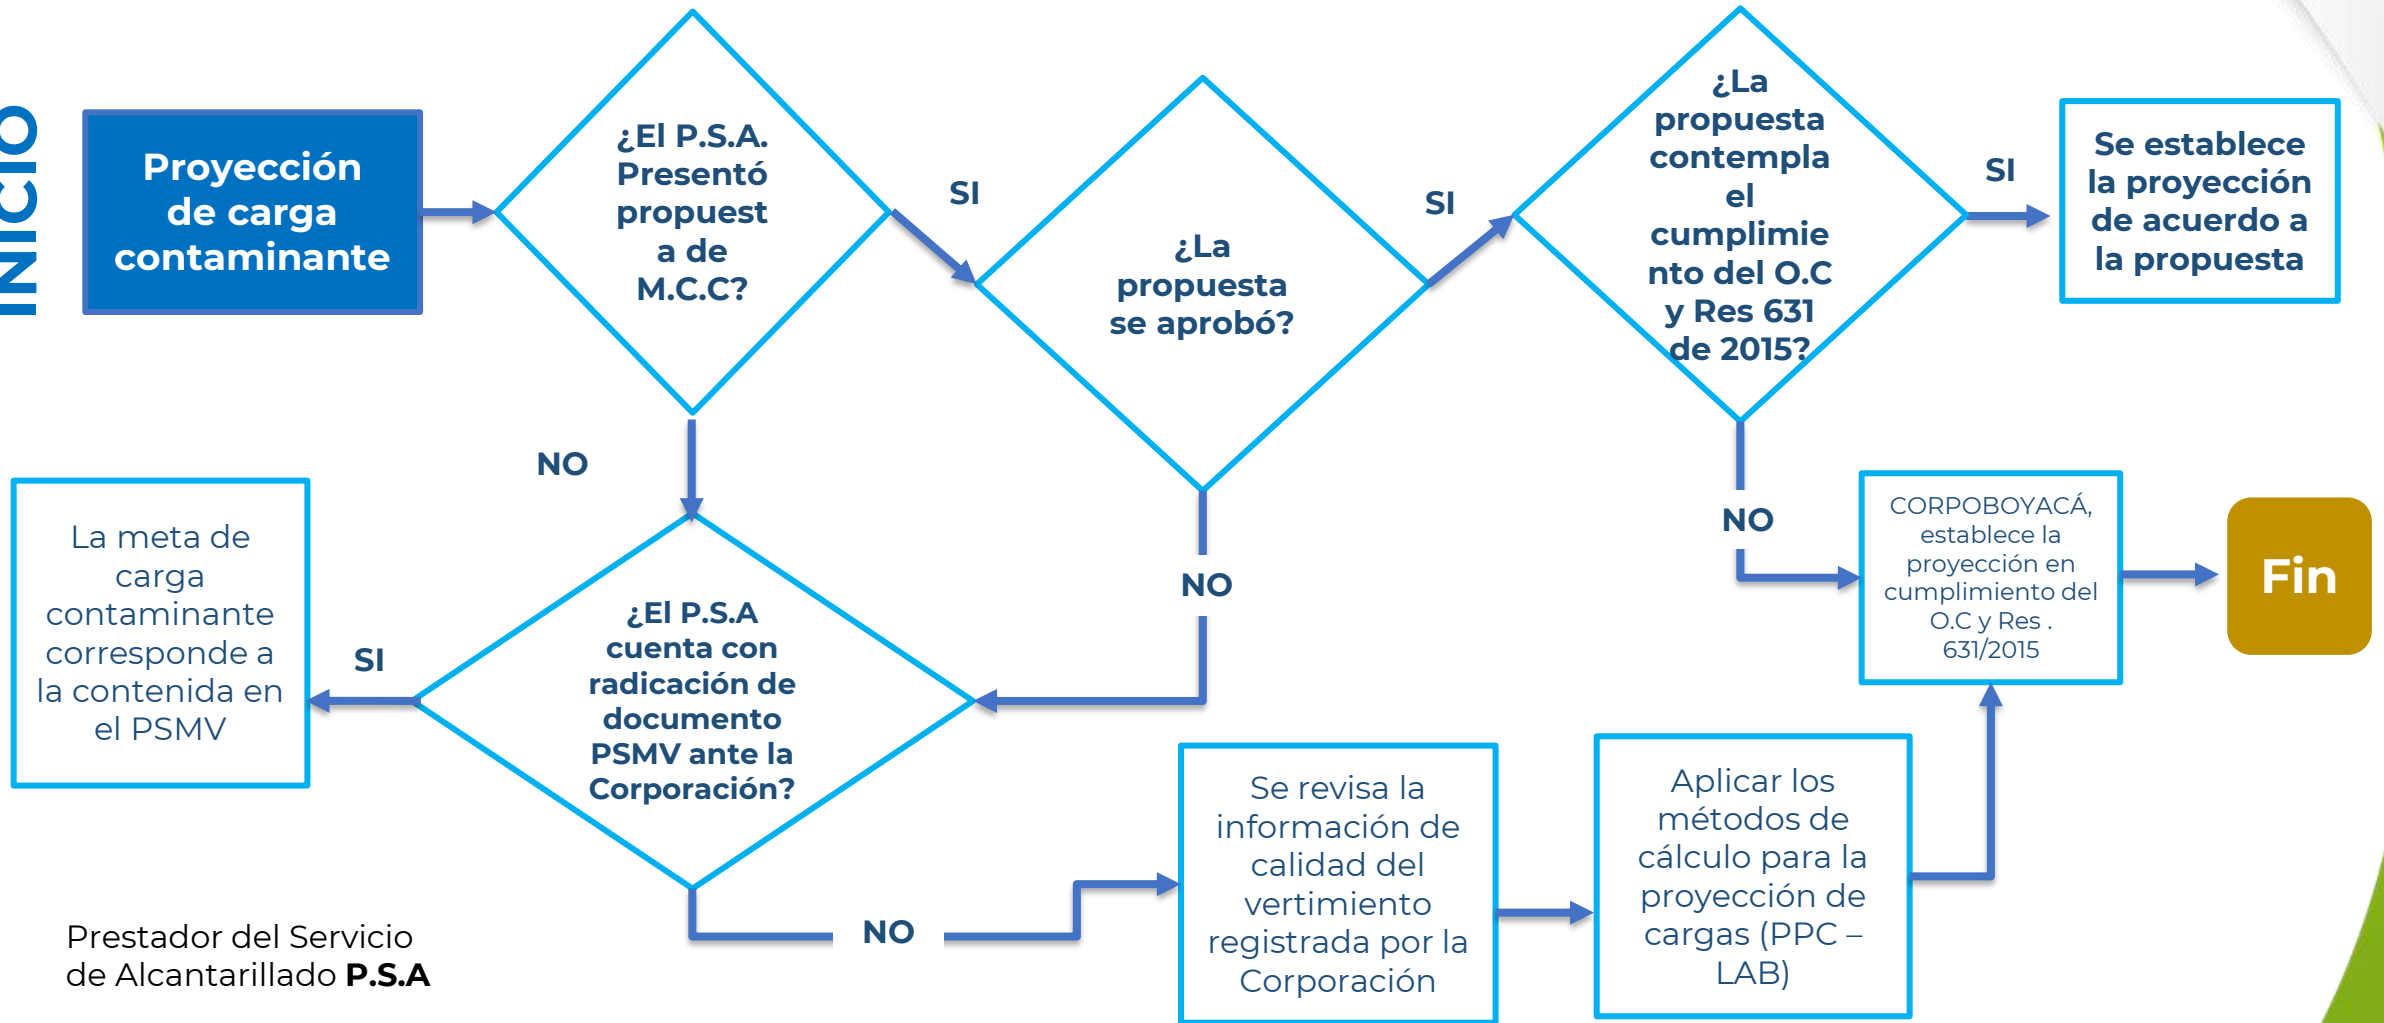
INICIO

Proyección de carga contaminante

¿El P.S.A. Presentó propuesta de M.C.C?

SI

¿La propuesta se aprobó?

SI

¿La propuesta contempla el cumplimiento del O.C y Res 631 de 2015?

SI

Se establece la proyección de acuerdo a la propuesta

NO

NO

NO

CORPOBOYACÁ, establece la proyección en cumplimiento del O.C y Res . 631/2015

Fin

La meta de carga contaminante corresponde a la contenida en el PSMV

SI

¿El P.S.A cuenta con radicación de documento PSMV ante la Corporación?

NO

Se revisa la información de calidad del vertimiento registrada por la Corporación

Aplicar los métodos de cálculo para la proyección de cargas (PPC – LAB)

Prestador del Servicio de Alcantarillado **P.S.A**